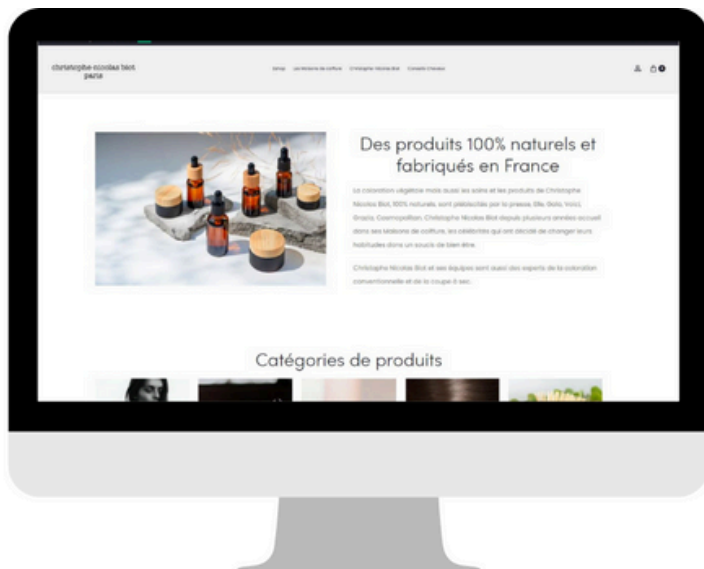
christophe-nicolas biot
paris

Shop   Les Maisons de coiffure   Christophe Nicolas Biot   Conseils Cheveux

Des produits 100% naturels et fabriqués en France

La coloration végétale mais aussi les soins et les produits de Christophe Nicolas Biot, 100% naturels, sont plébiscités par la presse, Elle, Gala, Voici, Grazia, Cosmopolitan. Christophe Nicolas Biot depuis plusieurs années accueil dans ses Maisons de coiffure, les célébrités qui ont décidé de changer leurs habitudes dans un souci de bien être.

Christophe Nicolas Biot et ses équipes sont aussi des experts de la coloration conventionnelle et de la coupe à sec.

Catégories de produits